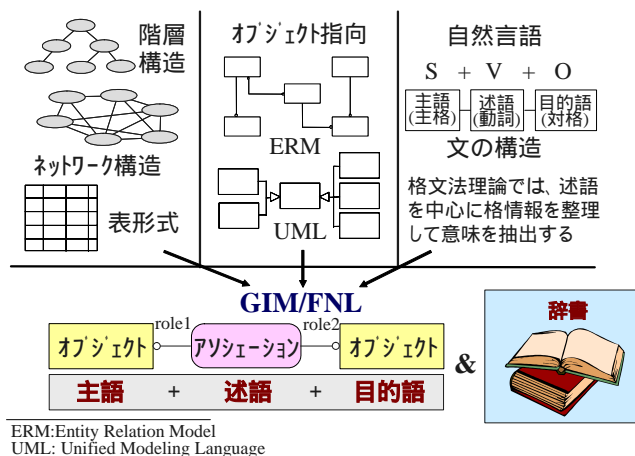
階層構造

ネットワーク構造

表形式

オブジェクト指向

ERM

UML

自然言語

S + V + O

主語（主格）

述語（動詞）

目的語（対格）

文の構造

格文法理論では，述語を中心に格情報を整理して意味を抽出する

GIM/FNL

role1

role2

オブジェクト

アソシエーション

オブジェクト

主語 + 述語 + 目的語

&

辞書

ERM:Entity Relation Model
UML: Unified Modeling Language